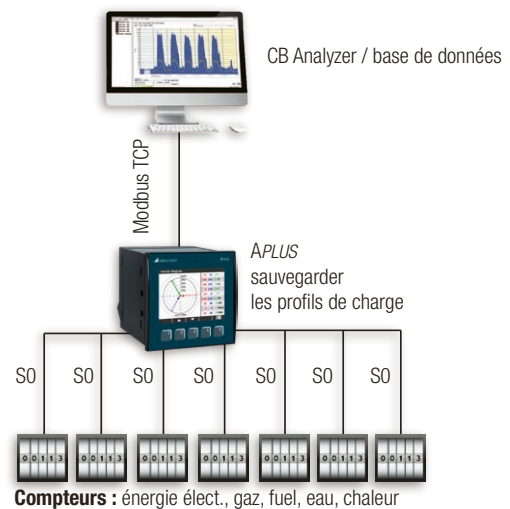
CB Analyzer / base de données

Modbus TCP

APLUS
sauvegarder
les profils de charge

S0 S0 S0 S0 S0 S0 S0

00113 00113 00113 00113 00113 00113 00113

**Compteurs :** énergie élect., gaz, fuel, eau, chaleur